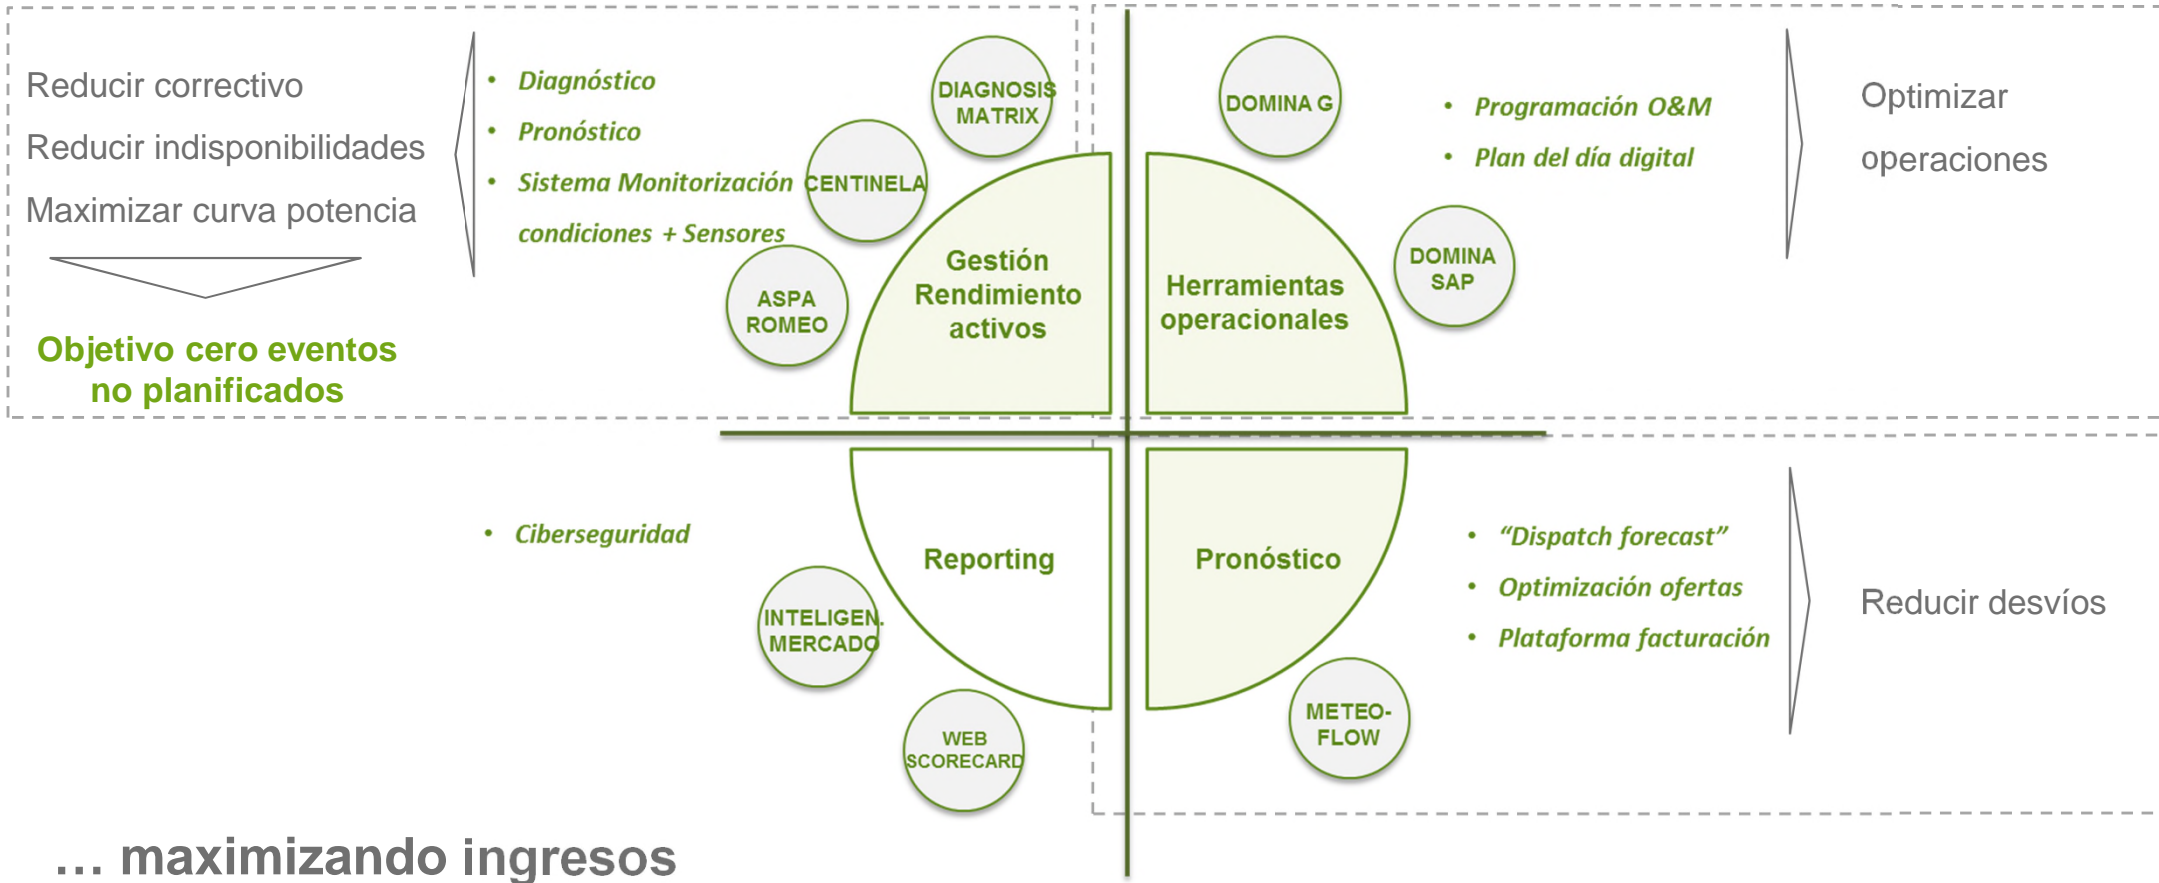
Reducir correctivo

Reducir indisponibilidades

Maximizar curva potencia

Objetivo cero eventos no planificados

• Diagnóstico
• Pronóstico
• Sistema Monitorización condiciones + Sensores

DIAGNOSIS MATRIX

CENTINELA

ASPA ROMEO

Gestión Rendimiento activos

Herramientas operacionales

DOMINA G

DOMINA SAP

• Programación O&M
• Plan del día digital

Optimizar operaciones

• Ciberseguridad

Reporting

INTELIGEN. MERCADO

WEB SCORECARD

Pronóstico

METEO-FLOW

• "Dispatch forecast"
• Optimización ofertas
• Plataforma facturación

Reducir desvíos

… maximizando ingresos